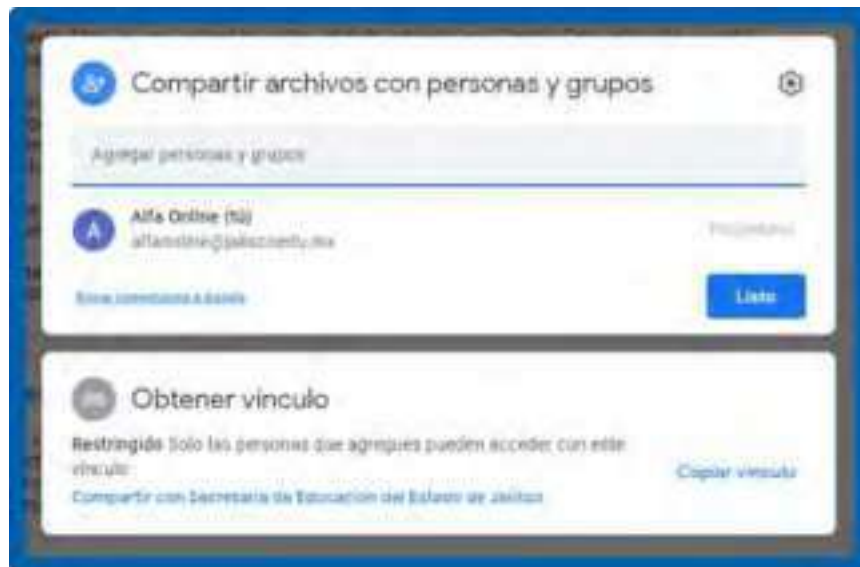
Compartir archivos con personas y grupos

Agregar personas y grupos

A Alfa Online (tú)
alfaonline@jalisco.edu.mx

Propietario

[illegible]

Listo

Obtener vínculo

Restringido Solo las personas que agregues pueden acceder con este vínculo

Compartir con Secretaría de Educación del Estado de Jalisco

Copiar vínculo